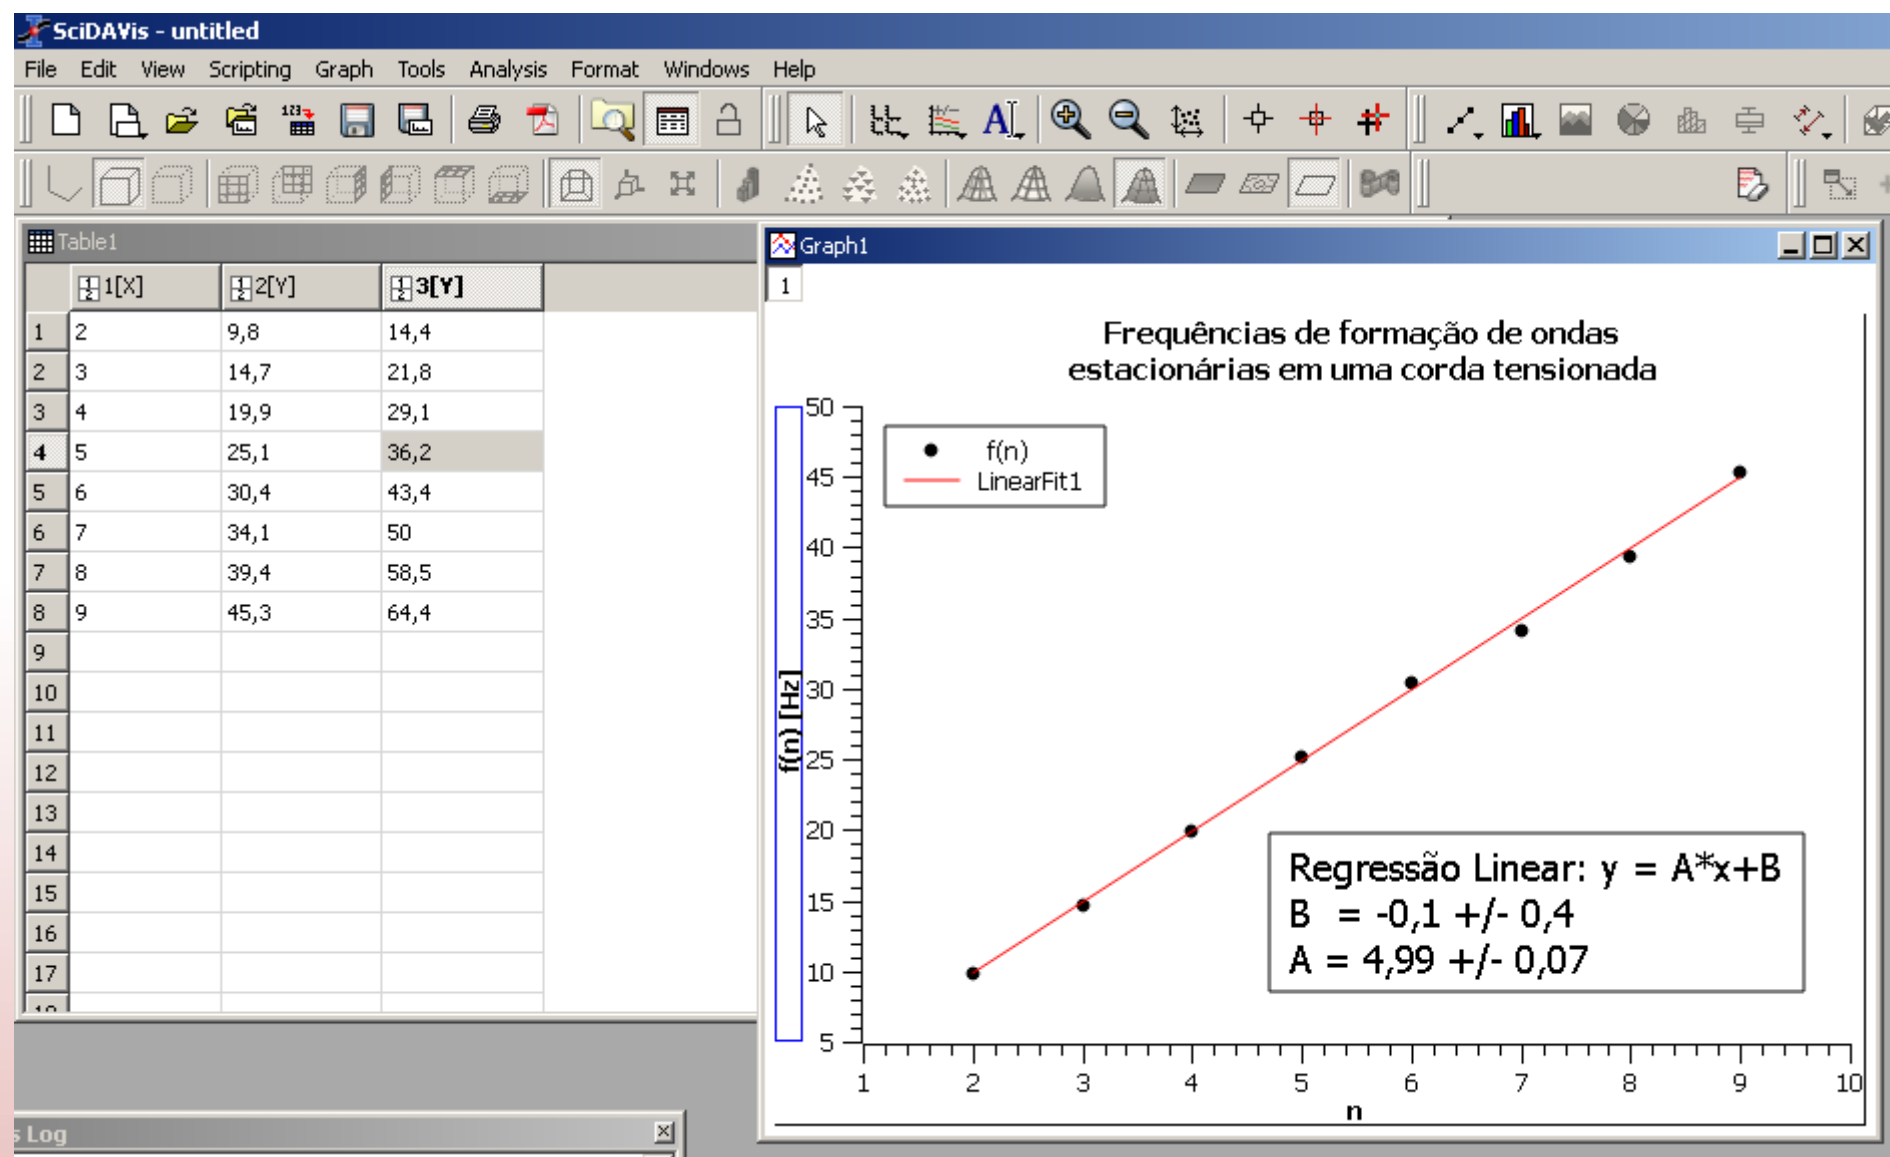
SciDAVis - untitled

File Edit View Scripting Graph Tools Analysis Format Windows Help

Table1

| | 1[X] | 2[Y] | 3[Y] |
|---|---|---|---|
| 1 | 2 | 9,8 | 14,4 |
| 2 | 3 | 14,7 | 21,8 |
| 3 | 4 | 19,9 | 29,1 |
| 4 | 5 | 25,1 | 36,2 |
| 5 | 6 | 30,4 | 43,4 |
| 6 | 7 | 34,1 | 50 |
| 7 | 8 | 39,4 | 58,5 |
| 8 | 9 | 45,3 | 64,4 |
| 9 | | | |
| 10 | | | |
| 11 | | | |
| 12 | | | |
| 13 | | | |
| 14 | | | |
| 15 | | | |
| 16 | | | |
| 17 | | | |

Graph1

1

Frequências de formação de ondas estacionárias em uma corda tensionada

f(n)
LinearFit1

f(n) [Hz]

50 45 40 35 30 25 20 15 10 5

Regressão Linear: y = A*x+B
B = -0,1 +/- 0,4
A = 4,99 +/- 0,07

1 2 3 4 5 6 7 8 9 10

n

s Log